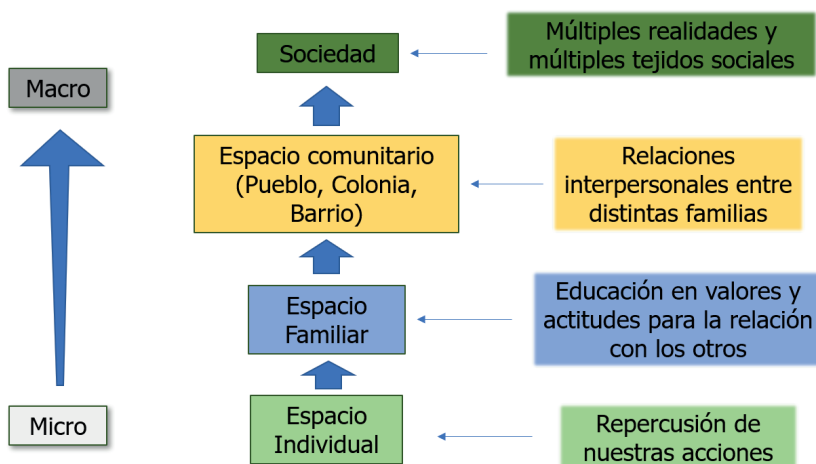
Macro

Micro

Sociedad

Múltiples realidades y múltiples tejidos sociales

Espacio comunitario (Pueblo, Colonia, Barrio)

Relaciones interpersonales entre distintas familias

Espacio Familiar

Educación en valores y actitudes para la relación con los otros

Espacio Individual

Repercusión de nuestras acciones